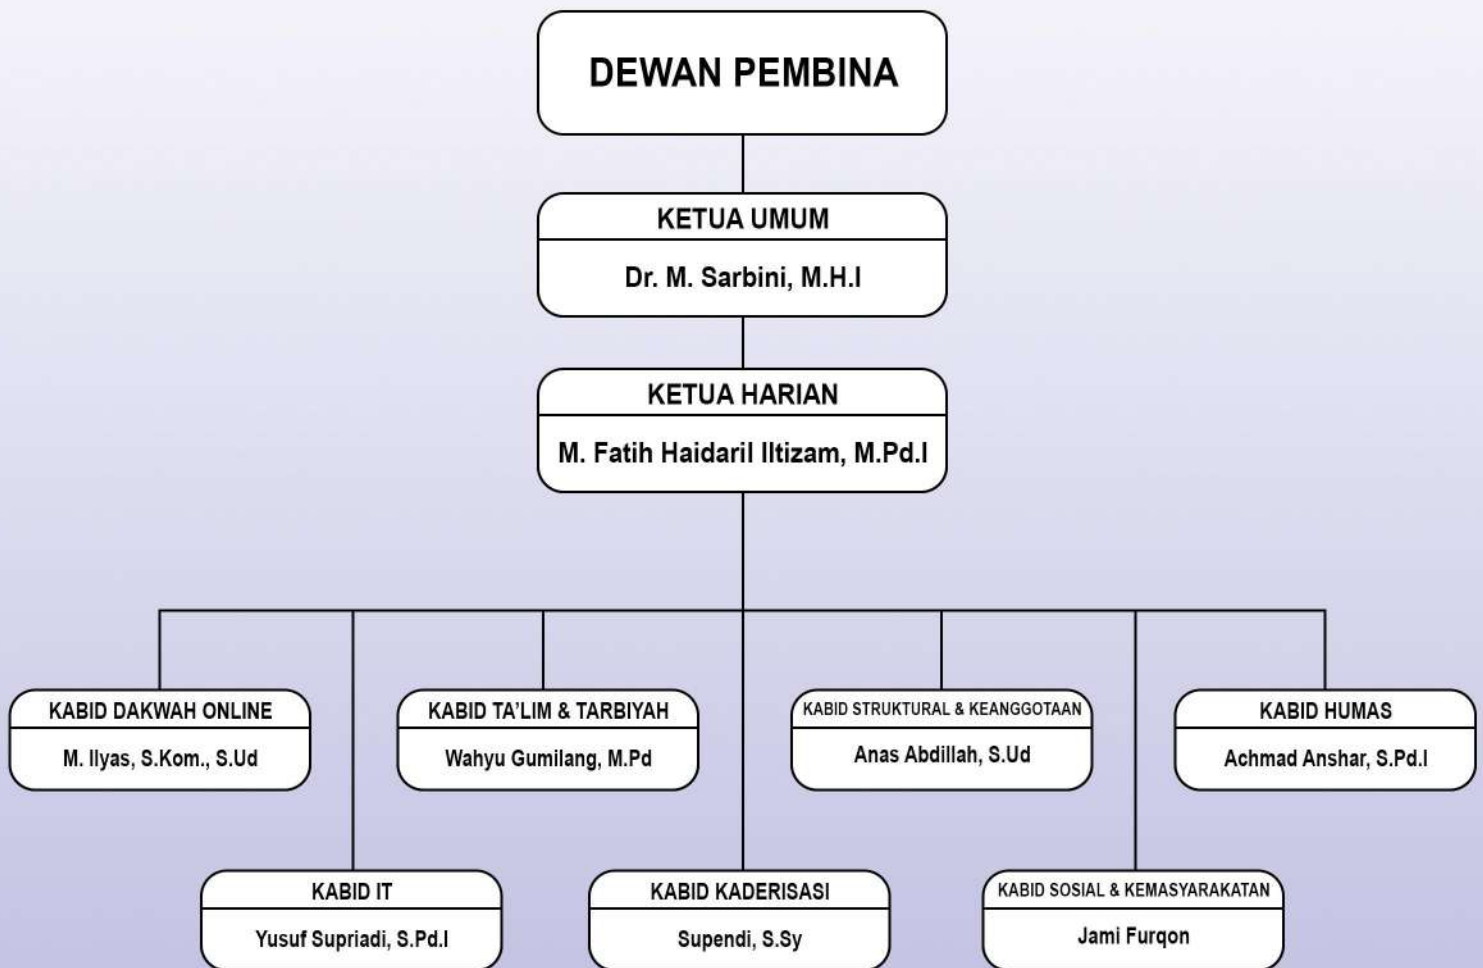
DEWAN PEMBINA

KETUA UMUM
Dr. M. Sarbini, M.H.I

KETUA HARIAN
M. Fatih Haidaril Iltizam, M.Pd.I

KABID DAKWAH ONLINE
M. Ilyas, S.Kom., S.Ud

KABID TA'LIM & TARBIYAH
Wahyu Gumilang, M.Pd

KABID STRUKTURAL & KEANGGOTAAN
Anas Abdillah, S.Ud

KABID HUMAS
Achmad Anshar, S.Pd.I

KABID IT
Yusuf Supriadi, S.Pd.I

KABID KADERISASI
Supendi, S.Sy

KABID SOSIAL & KEMASYARAKATAN
Jami Furqon